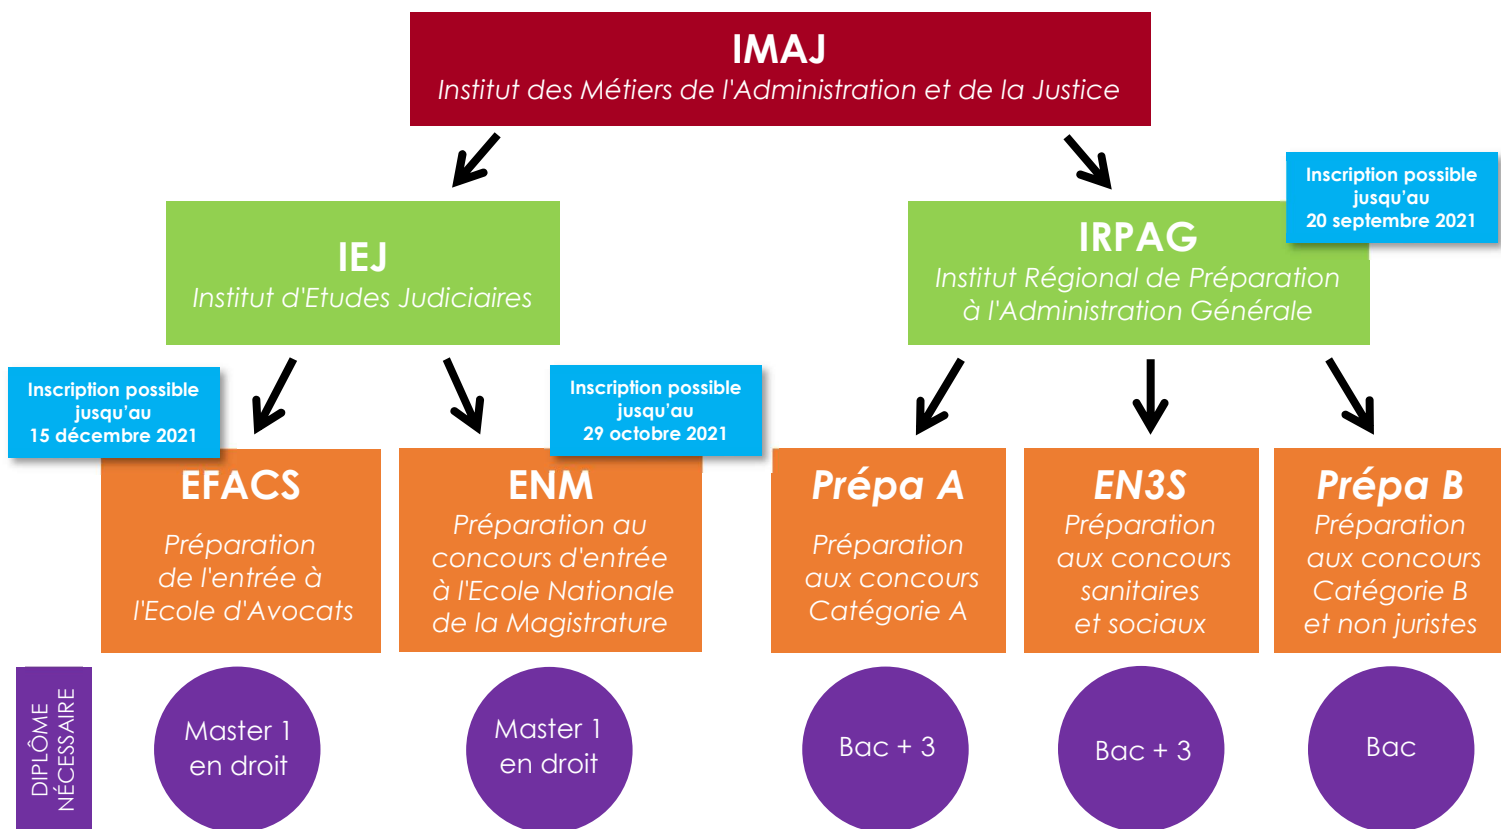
IMAJ
Institut des Métiers de l'Administration et de la Justice

IEJ
Institut d'Etudes Judiciaires

Inscription possible jusqu'au 20 septembre 2021

IRPAG
Institut Régional de Préparation à l'Administration Générale

Inscription possible jusqu'au 15 décembre 2021

EFACS
Préparation de l'entrée à l'Ecole d'Avocats

Inscription possible jusqu'au 29 octobre 2021

ENM
Préparation au concours d'entrée à l'Ecole Nationale de la Magistrature

Prépa A
Préparation aux concours Catégorie A

EN3S
Préparation aux concours sanitaires et sociaux

Prépa B
Préparation aux concours Catégorie B et non juristes

DIPLÔME NÉCESSAIRE

Master 1 en droit

Master 1 en droit

Bac + 3

Bac + 3

Bac